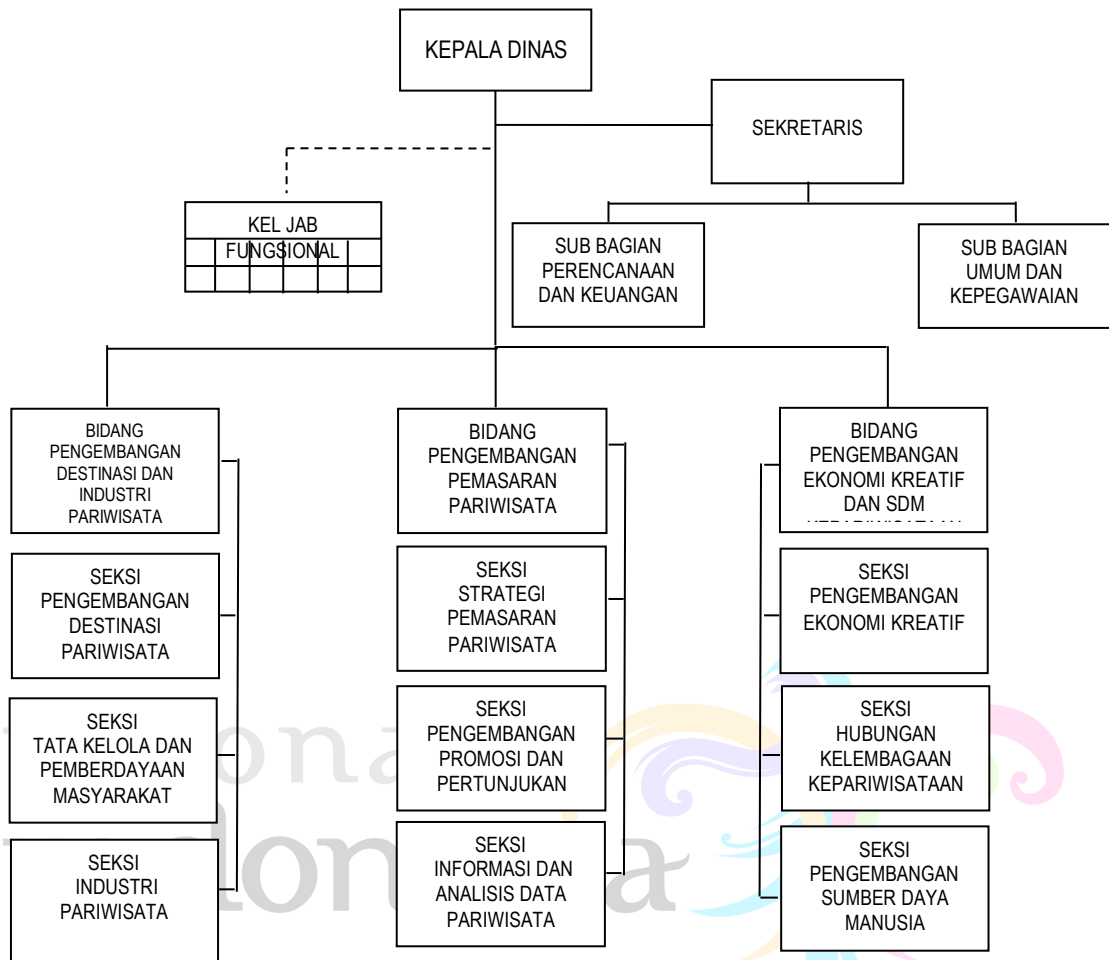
KEPALA DINAS

SEKRETARIS

KEL JAB FUNGSIONAL

SUB BAGIAN PERENCANAAN DAN KEUANGAN

SUB BAGIAN UMUM DAN KEPEGAWAIAN

BIDANG PENGEMBANGAN DESTINASI DAN INDUSTRI PARIWISATA

SEKSI PENGEMBANGAN DESTINASI PARIWISATA

SEKSI TATA KELOLA DAN PEMBERDAYAAN MASYARAKAT

SEKSI INDUSTRI PARIWISATA

BIDANG PENGEMBANGAN PEMASARAN PARIWISATA

SEKSI STRATEGI PEMASARAN PARIWISATA

SEKSI PENGEMBANGAN PROMOSI DAN PERTUNJUKAN

SEKSI INFORMASI DAN ANALISIS DATA PARIWISATA

BIDANG PENGEMBANGAN EKONOMI KREATIF DAN SDM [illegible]

SEKSI PENGEMBANGAN EKONOMI KREATIF

SEKSI HUBUNGAN KELEMBAGAAN KEPARIWISATAAN

SEKSI PENGEMBANGAN SUMBER DAYA MANUSIA

onal
dones a